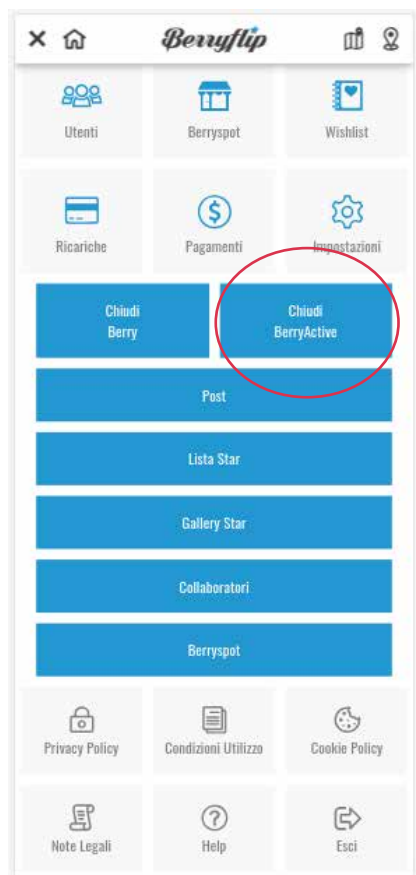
Berryflip

Utenti
Berryspot
Wishlist

Ricariche
Pagamenti
Impostazioni

Chiudi Berry
Chiudi BerryActive

Post
Lista Star
Gallery Star
Collaboratori
Berryspot

Privacy Policy
Condizioni Utilizzo
Cookie Policy

Note Legali
Help
Esci